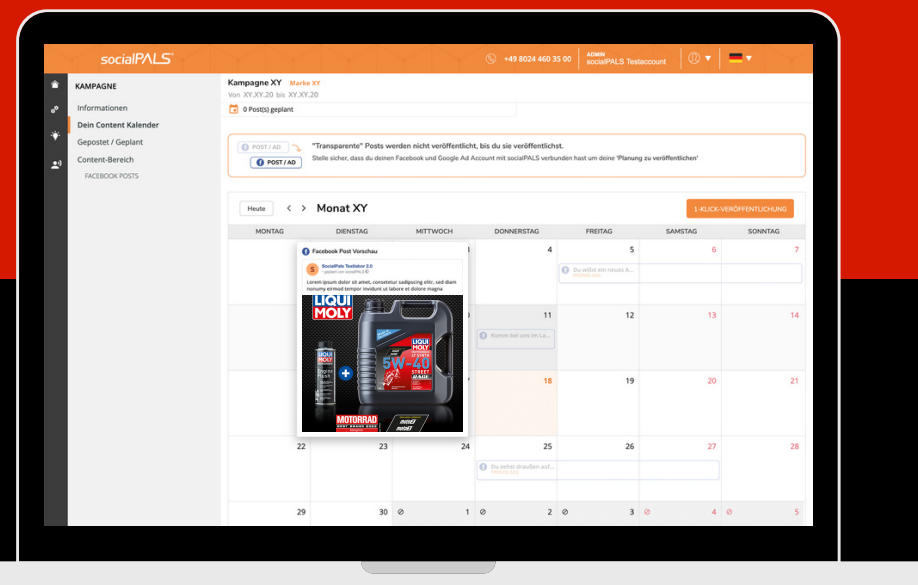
socialPALS

+49 8024 460 35 00

ADMIN
socialPALS Testaccount

KAMPAGNE

Informationen

Dein Content Kalender

Gepostet / Geplant

Content-Bereich

FACEBOOK POSTS

Kampagne XY Marke XY

Von XY.XY.20 bis XY.XY.20

0 Post(s) geplant

POST / AD

POST / AD

"Transparente" Posts werden nicht veröffentlicht, bis du sie veröffentlichst.

Stelle sicher, dass du deinen Facebook und Google Ad Account mit socialPALS verbunden hast um deine 'Planung zu veröffentlichen'

Heute

Monat XY

1-KLICK-VERÖFFENTLICHUNG

| MONTAG | DIENSTAG | MITTWOCH | DONNERSTAG | FREITAG | SAMSTAG | SONNTAG |
|---|---|---|---|---|---|---|
| | | | 4 | 5 | 6 | 7 |
| | | | 11 | 12 | 13 | 14 |
| | | | 18 | 19 | 20 | 21 |
| 22 | 23 | 24 | 25 | 26 | 27 | 28 |
| 29 | 30 | 1 | 2 | 3 | 4 | 5 |

Du willst ein neues A...

Komm bei uns im La...

Du sehst draußen auf...

Facebook Post Vorschau

socialPals Testlabor 2.0

Lorem ipsum dolor sit amet, consetetur sadipscing elitr, sed diam nonumy eirmod tempor invidunt ut labore et dolore magna

LIQUI MOLY

LIQUI MOLY

5W-40

STREET RACE

MOTORRAD